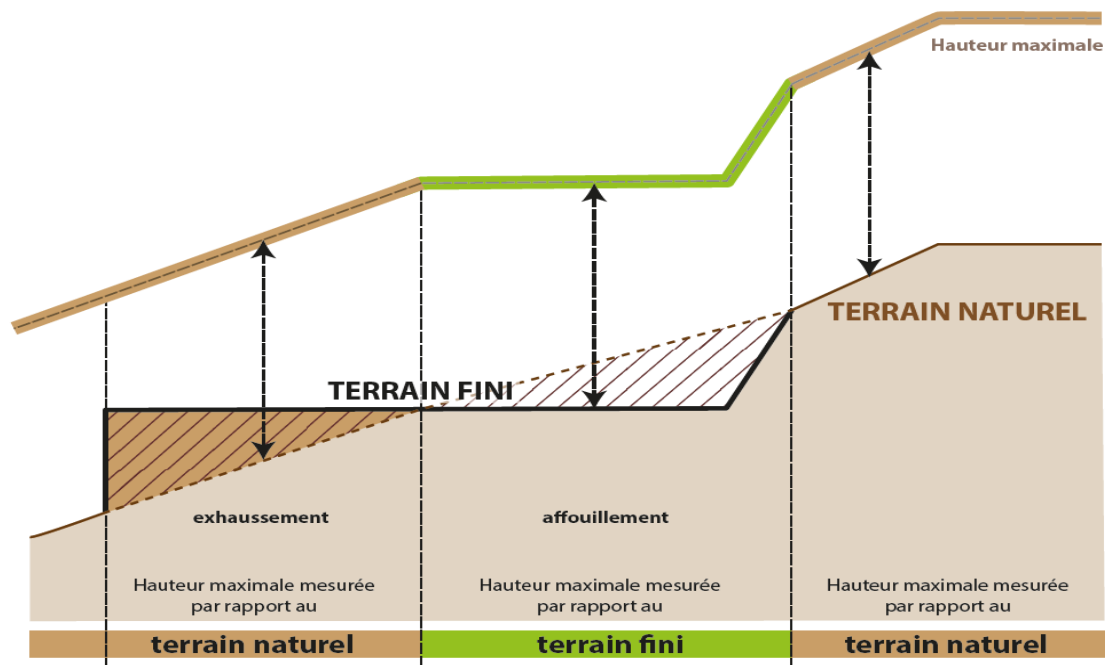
Hauteur maximale

TERRAIN NATUREL

TERRAIN FINI

exhaussement

affouillement

Hauteur maximale mesurée par rapport au

Hauteur maximale mesurée par rapport au

Hauteur maximale mesurée par rapport au

terrain naturel

terrain fini

terrain naturel